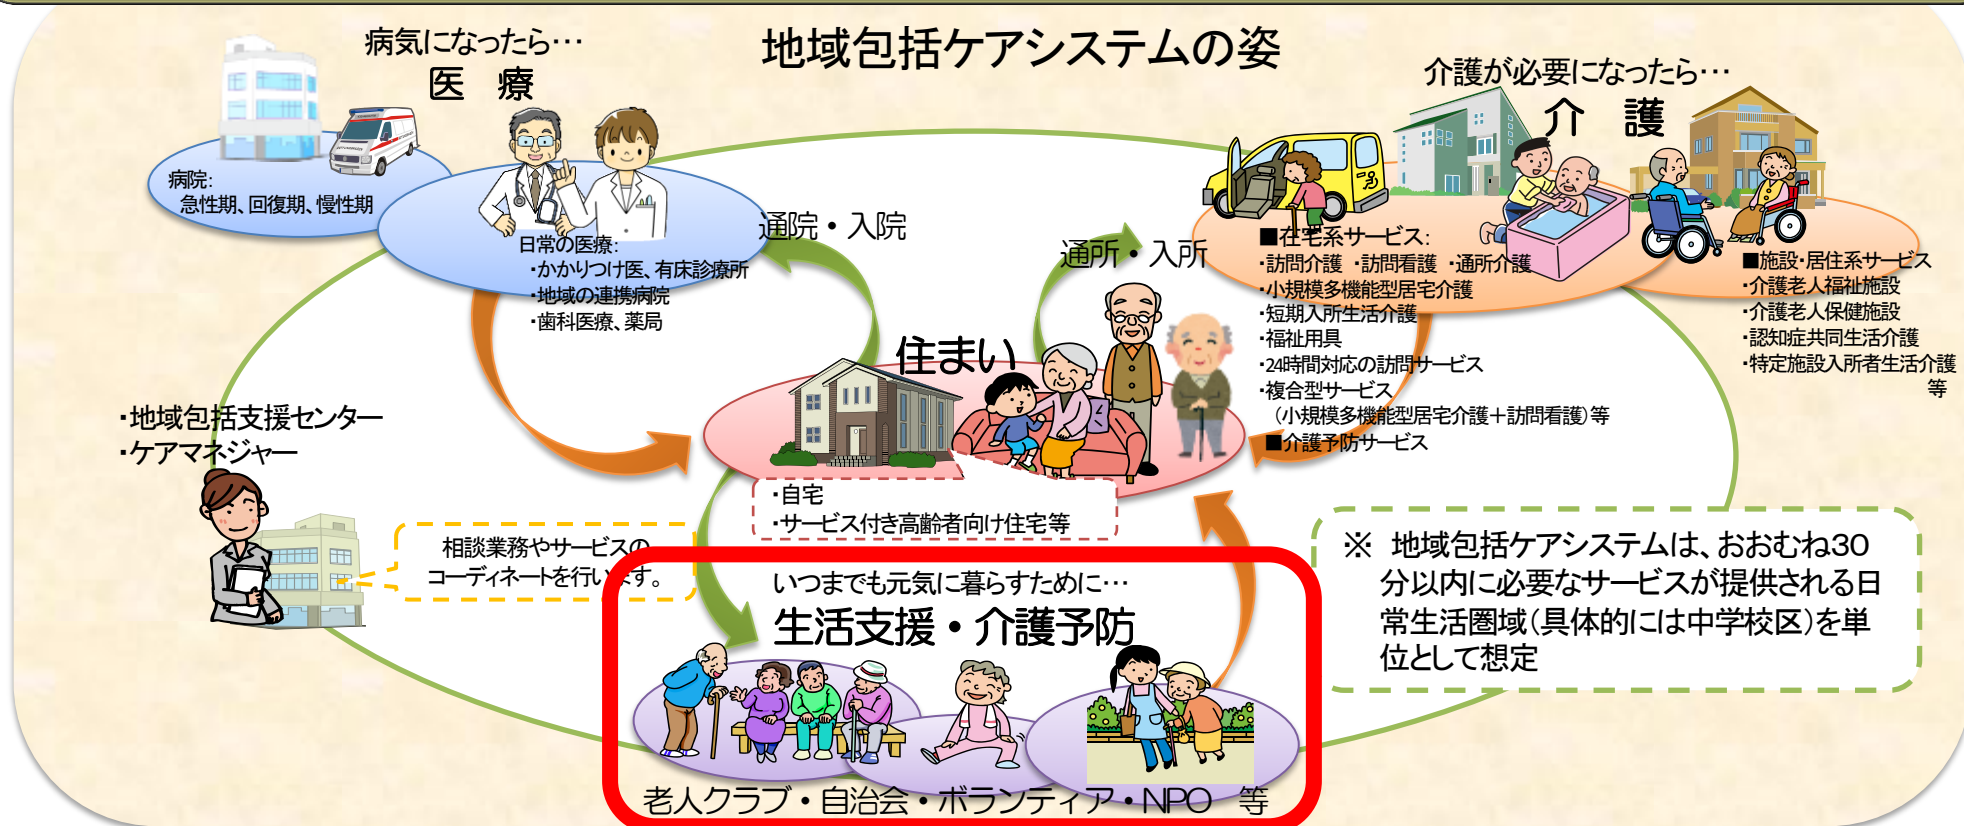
地域包括ケアシステムの姿

病気になったら…
医　療

病院:
急性期、回復期、慢性期

日常の医療:
・かかりつけ医、有床診療所
・地域の連携病院
・歯科医療、薬局

通院・入院

介護が必要になったら…
介　護

通所・入所

■在宅系サービス:
・訪問介護 ・訪問看護 ・通所介護
・小規模多機能型居宅介護
・短期入所生活介護
・福祉用具
・24時間対応の訪問サービス
・複合型サービス
（小規模多機能型居宅介護＋訪問看護）等
■介護予防サービス

■施設・居住系サービス
・介護老人福祉施設
・介護老人保健施設
・認知症共同生活介護
・特定施設入所者生活介護
等

住まい

・自宅
・サービス付き高齢者向け住宅等

・地域包括支援センター
・ケアマネジャー

相談業務やサービスのコーディネートを行います。

いつまでも元気に暮らすために…
生活支援・介護予防

老人クラブ・自治会・ボランティア・NPO　等

※ 地域包括ケアシステムは、おおむね30分以内に必要なサービスが提供される日常生活圏域（具体的には中学校区）を単位として想定